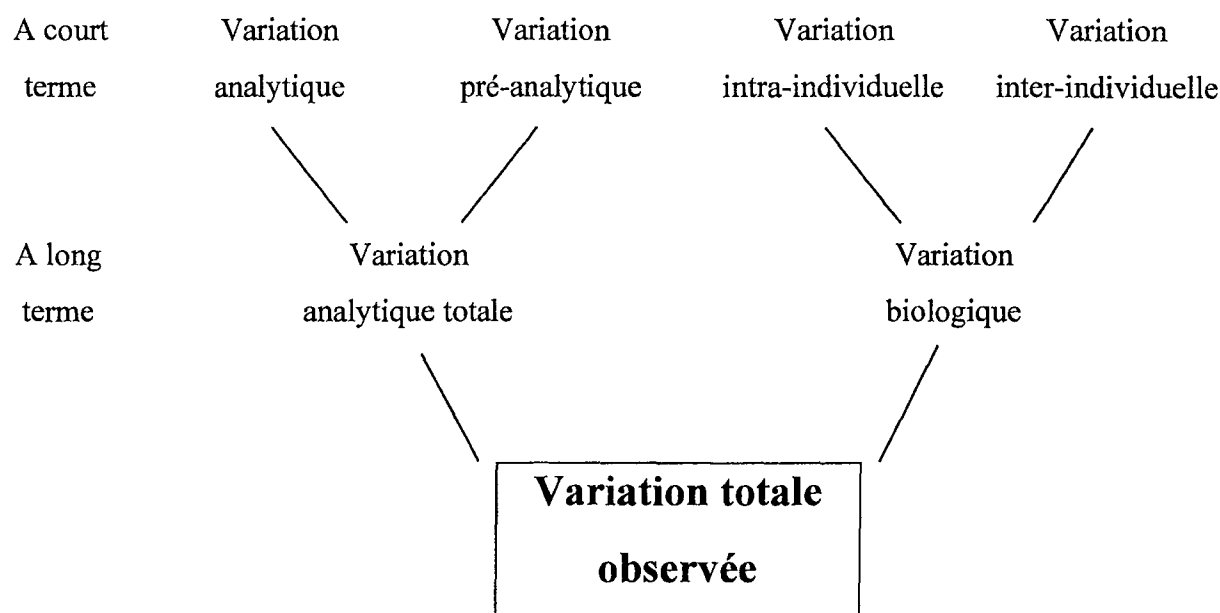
A court terme

Variation analytique

Variation pré-analytique

Variation intra-individuelle

Variation inter-individuelle

A long terme

Variation analytique totale

Variation biologique

**Variation totale observée**